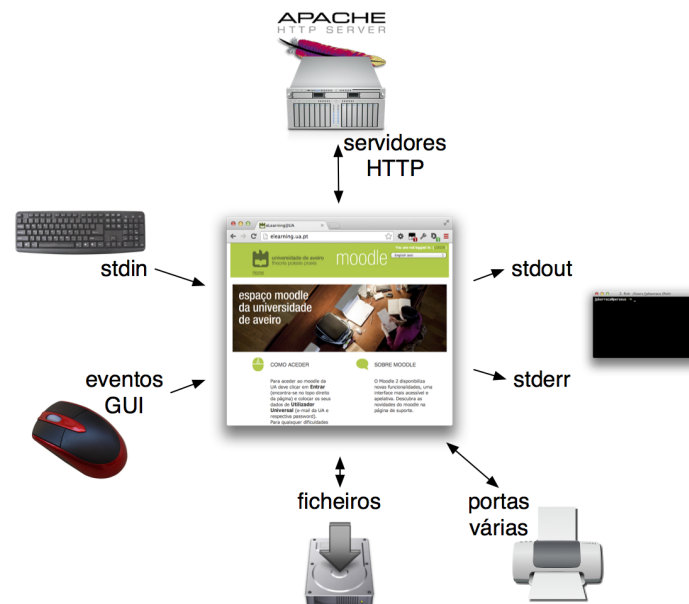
APACHE
HTTP SERVER

servidores HTTP

stdin

eventos GUI

stdout

stderr

ficheiros

portas várias

eLearning@UA

elearning.ua.pt

universidade de aveiro

moodle

Home

You are not logged in. (Login)

English (en)

espaço moodle da universidade de aveiro

COMO ACEDER

Para aceder ao moodle da UA deve clicar em Entrar (encontra-se no topo direito da página) e colocar os seus dados de Utilizador Universal (e-mail da UA e respectiva password).
Para quaisquer dificuldades

SOBRE MOODLE

O Moodle 2 disponibiliza novas funcionalidades, uma interface mais acessível e apelativa. Descubra as novidades do moodle na página de suporte.